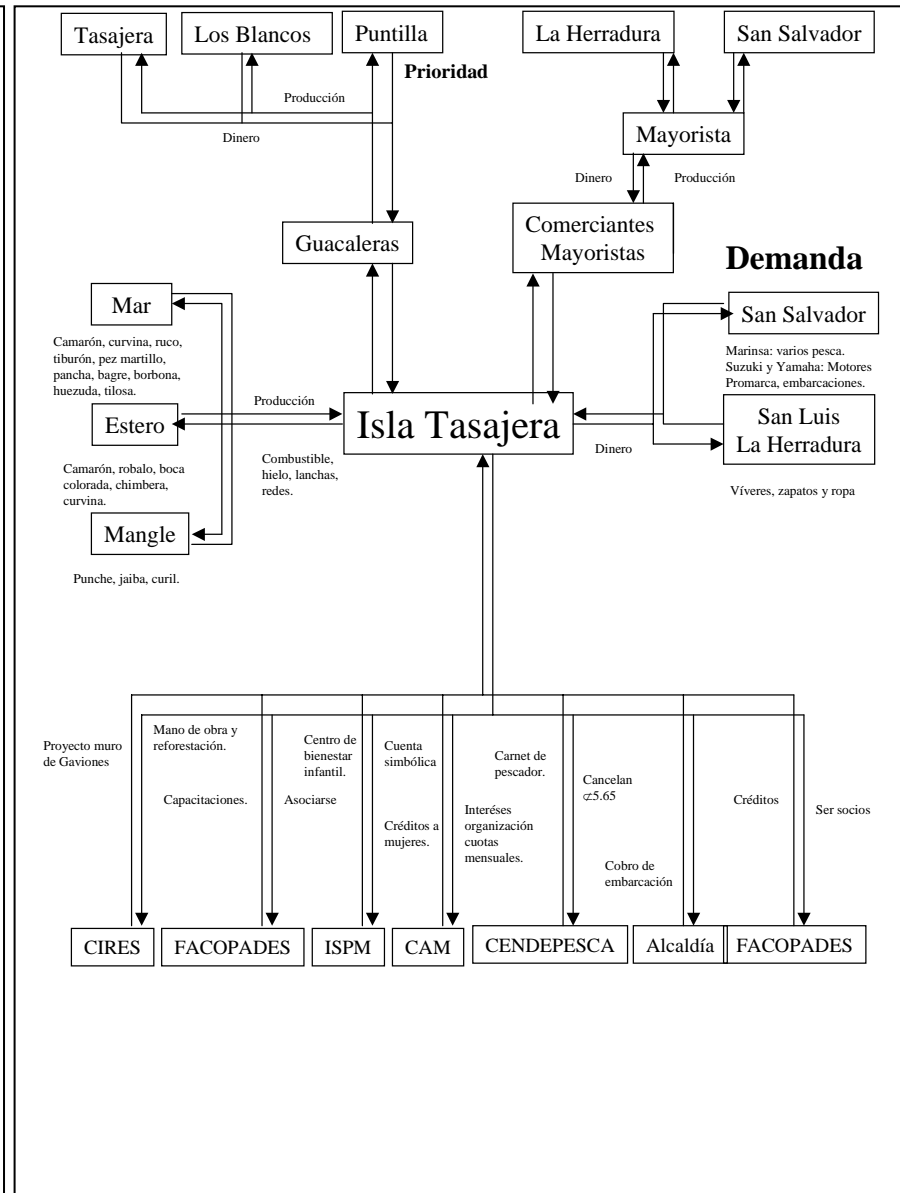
Tasajera

Los Blancos

Puntilla

Prioridad

Producción

Dinero

La Herradura

San Salvador

Mayorista

Dinero

Producción

Guacaleras

Comerciantes Mayoristas

Demanda

Mar

Camarón, curvina, ruco, tiburón, pez martillo, pancha, bagre, borbona, huezuda, tilosa.

Estero

Producción

Isla Tasajera

San Salvador

Marinsa: varios pesca. Suzuki y Yamaha: Motores Promarca, embarcaciones.

San Luis La Herradura

Dinero

Combustible, hielo, lanchas, redes.

Camarón, robalo, boca colorada, chimbera, curvina.

Mangle

Víveres, zapatos y ropa

Punche, jaiba, curil.

Proyecto muro de Gaviones

Mano de obra y reforestación.

Capacitaciones.

Centro de bienestar infantil.

Asociarse

Cuenta simbólica

Créditos a mujeres.

Carnet de pescador.

Interéses organización cuotas mensuales.

Cancelan ¢5.65

Cobro de embarcación

Créditos

Ser socios

CIRES

FACOPADES

ISPM

CAM

CENDEPESCA

Alcaldía

FACOPADES